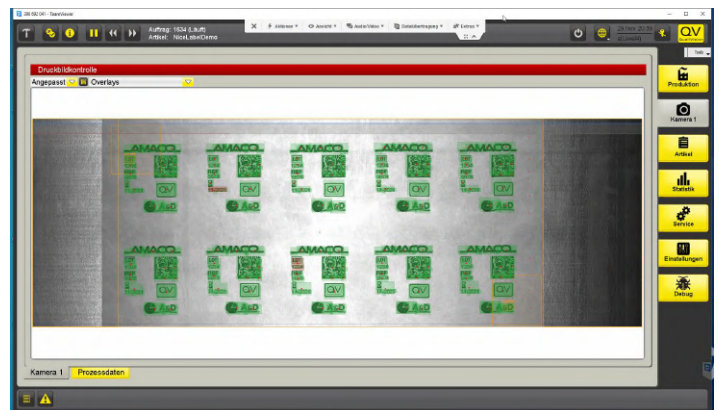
38 882 041 - TeamViewer

Aktionen ▾ Ansicht ▾ Audio/Video ▾ Dateiübertragung ▾ Extras ▾

Auftrag: 1634 (Läuft)
Artikel: NiceLabelDemo

29 Nov 2019 15:34
qCons(id)

Druckbildkontrolle

Angepasst Overlays

AMACO AMACO AMACO AMACO AMACO
AMACO AMACO AMACO AMACO AMACO

Produktion
Kamera 1
Artikel
Statistik
Service
Einstellungen
Debug

Kamera 1 Prozessdaten